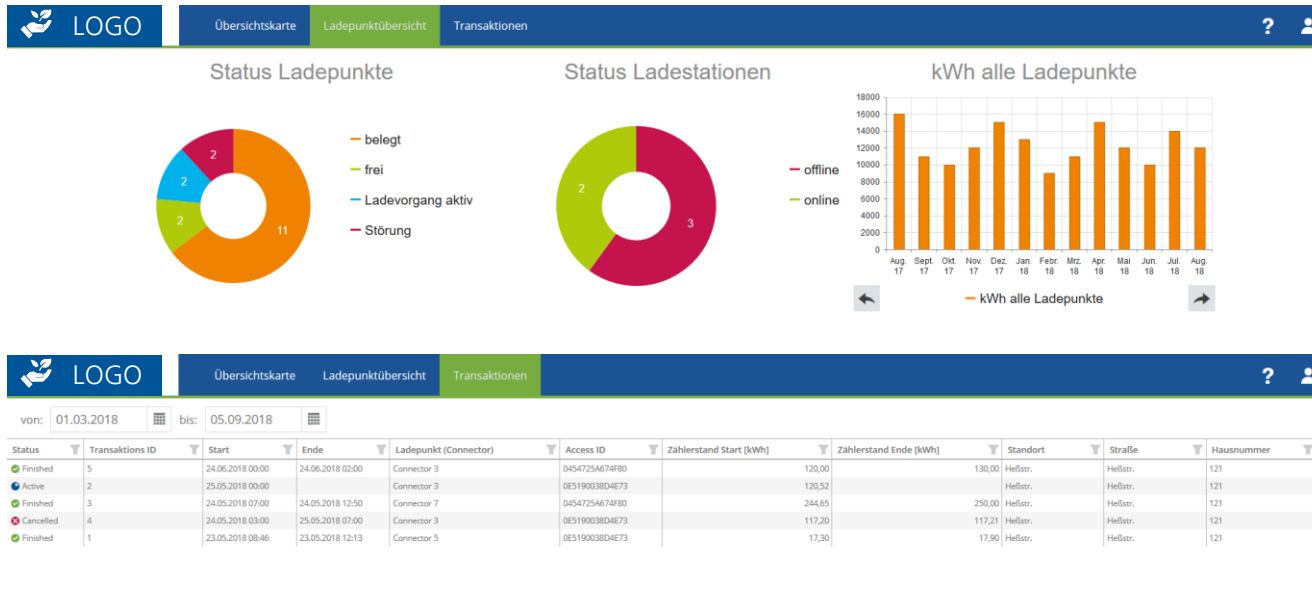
LOGO

Übersichtskarte | Ladepunktübersicht | Transaktionen

?

Status Ladepunkte

2
2
2
11

belegt
frei
Ladevorgang aktiv
Störung

Status Ladestationen

2
3

offline
online

kWh alle Ladepunkte

18000
16000
14000
12000
10000
8000
6000
4000
2000
0

Aug. 17 | Sept. 17 | Okt. 17 | Nov. 17 | Dez. 17 | Jan. 18 | Febr. 18 | Mrz. 18 | Apr. 18 | Mai 18 | Jun. 18 | Jul. 18 | Aug. 18

kWh alle Ladepunkte

LOGO

Übersichtskarte | Ladepunktübersicht | Transaktionen

?

von: 01.03.2018 bis: 05.09.2018

| Status | Transaktions ID | Start | Ende | Ladepunkt (Connector) | Access ID | Zählerstand Start [kWh] | Zählerstand Ende [kWh] | Standort | Straße | Hausnummer |
|---|---|---|---|---|---|---|---|---|---|---|
| Finished | 5 | 24.06.2018 00:00 | 24.06.2018 02:00 | Connector 3 | 0454725A674F80 | 120,00 | 130,00 | Heßstr. | Heßstr. | 121 |
| Active | 2 | 25.05.2018 00:00 | | Connector 3 | 0E5190038D4E73 | 120,52 | | Heßstr. | Heßstr. | 121 |
| Finished | 3 | 24.05.2018 07:00 | 24.05.2018 12:50 | Connector 7 | 0454725A674F80 | 244,65 | 250,00 | Heßstr. | Heßstr. | 121 |
| Cancelled | 4 | 24.05.2018 03:00 | 25.05.2018 07:00 | Connector 3 | 0E5190038D4E73 | 117,20 | 117,21 | Heßstr. | Heßstr. | 121 |
| Finished | 1 | 23.05.2018 08:46 | 23.05.2018 12:13 | Connector 5 | 0E5190038D4E73 | 17,30 | 17,90 | Heßstr. | Heßstr. | 121 |